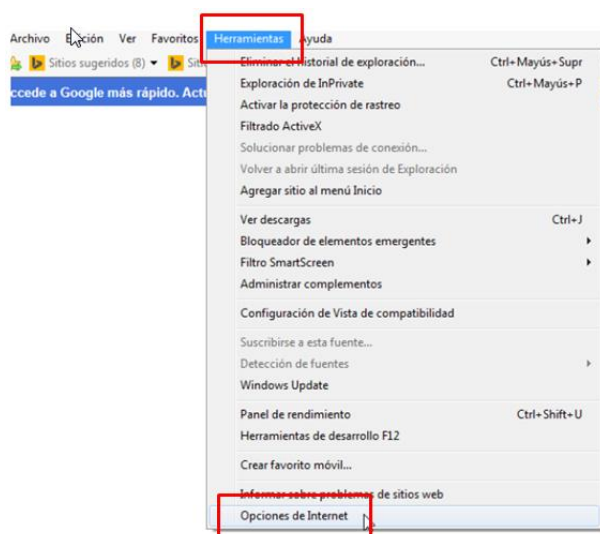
Archivo Edición Ver Favoritos Herramientas Ayuda

Sitios sugeridos (8) ▾ Siti

ccede a Google más rápido. Actu

Eliminar el historial de exploración... Ctrl+Mayús+Supr
Exploración de InPrivate Ctrl+Mayús+P
Activar la protección de rastreo
Filtrado ActiveX
Solucionar problemas de conexión...
Volver a abrir última sesión de Exploración
Agregar sitio al menú Inicio

Ver descargas Ctrl+J
Bloqueador de elementos emergentes
Filtro SmartScreen
Administrar complementos

Configuración de Vista de compatibilidad

Suscribirse a esta fuente...
Detección de fuentes
Windows Update

Panel de rendimiento Ctrl+Shift+U
Herramientas de desarrollo F12

Crear favorito móvil...

Informar sobre problemas de sitios web
Opciones de Internet